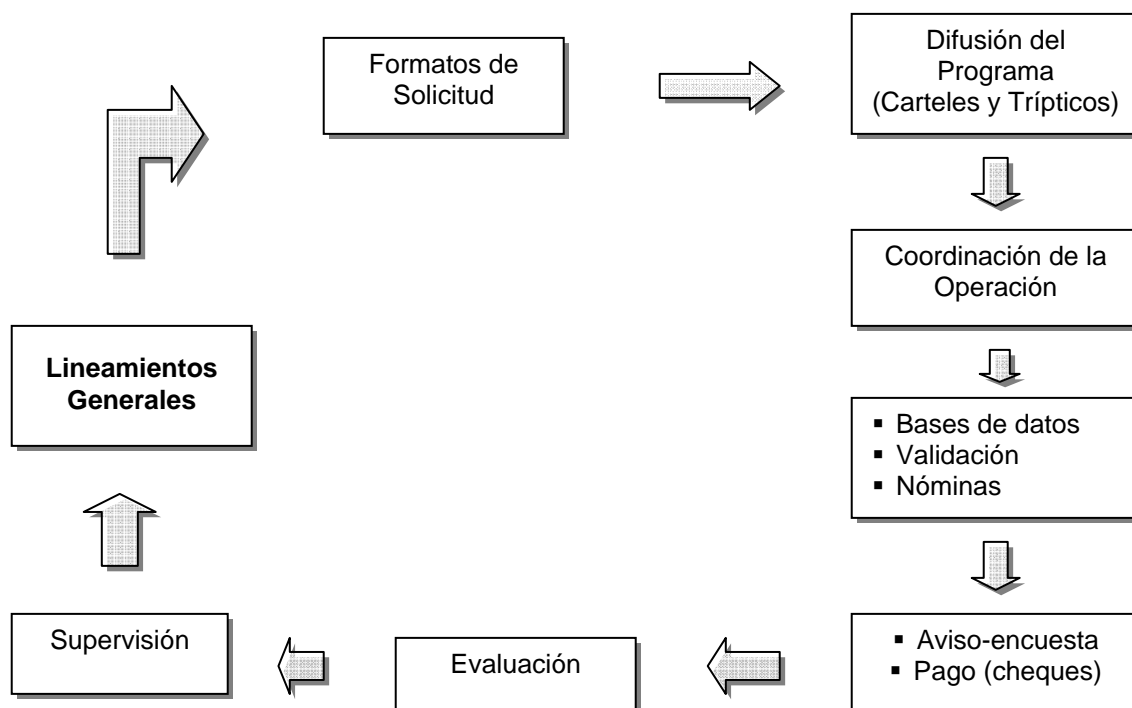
Formatos de Solicitud

Difusión del Programa (Carteles y Trípticos)

Coordinación de la Operación

- Bases de datos
- Validación
- Nóminas

- Aviso-encuesta
- Pago (cheques)

Evaluación

Supervisión

**Lineamientos Generales**